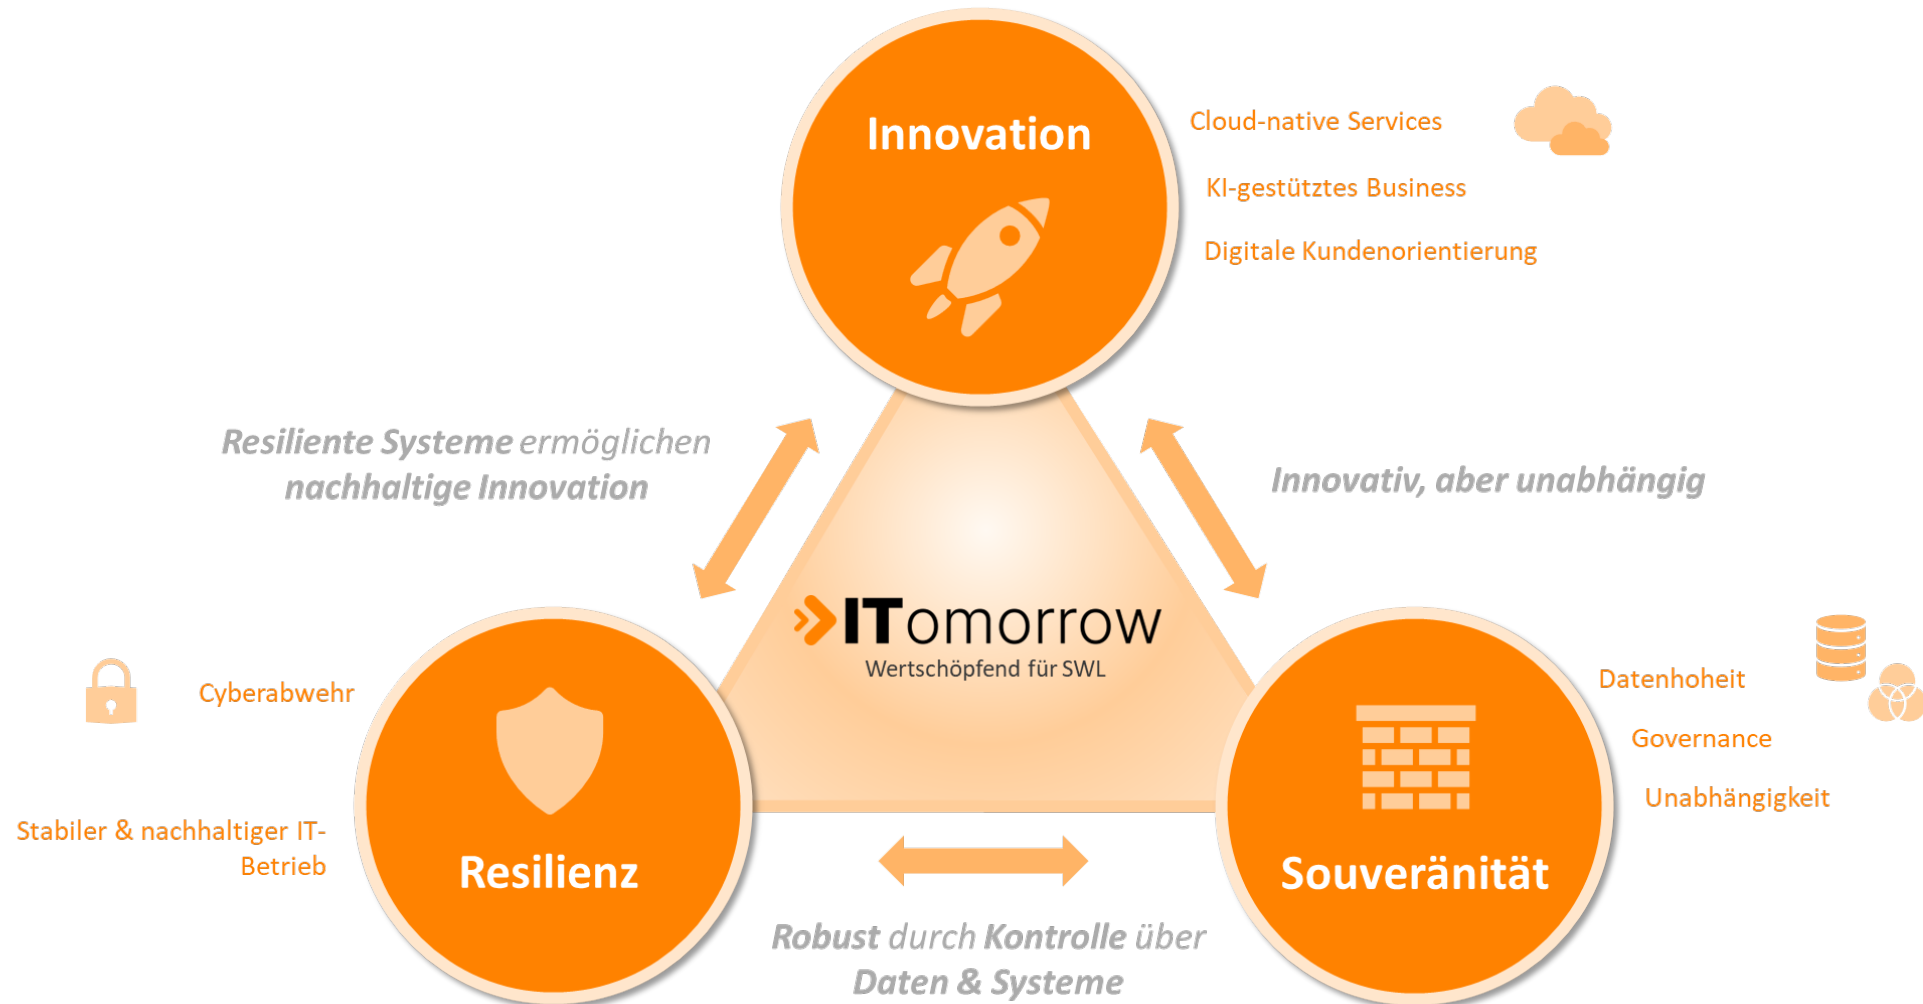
Innovation

Cloud-native Services

KI-gestütztes Business

Digitale Kundenorientierung

Resiliente Systeme ermöglichen nachhaltige Innovation

Innovativ, aber unabhängig

ITomorrow
Wertschöpfend für SWL

Cyberabwehr

Stabiler & nachhaltiger IT-Betrieb

Resilienz

Souveränität

Datenhoheit

Governance

Unabhängigkeit

Robust durch Kontrolle über Daten & Systeme